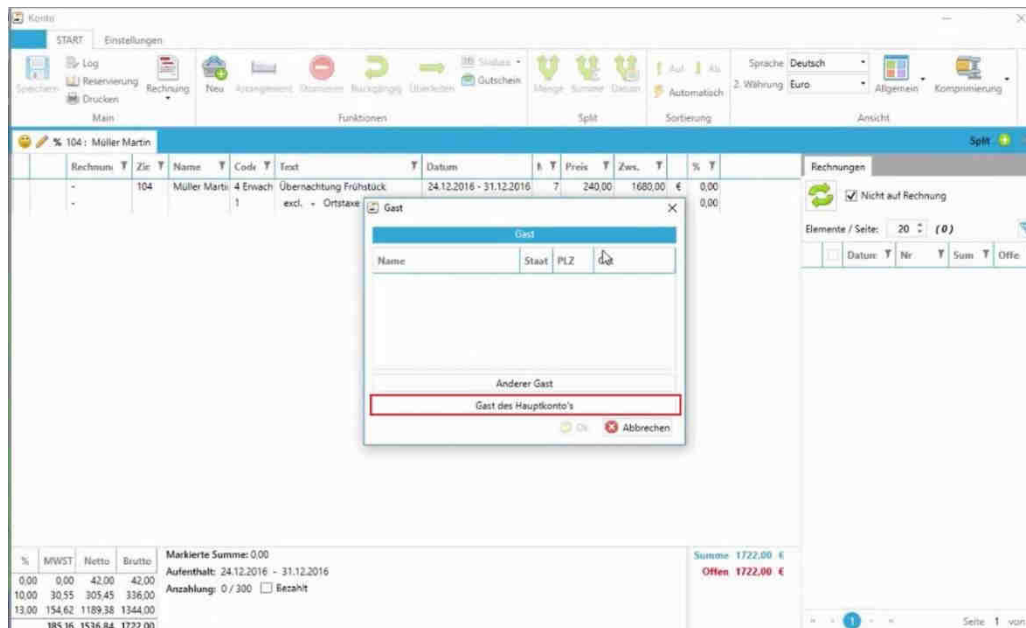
Konto

START Einstellungen

Speichern Log Reservierung Drucken Rechnung Neu Arrangement Stornieren Rückgängig Überleiten Status Gutschein Menge Summe Datum Auf Ab Automatisch Sprache Deutsch 2. Währung Euro Allgemein Komprimierung

Main Funktionen Split Sortierung Ansicht

% 104 : Müller Martin

Split

| | Rechnun | Zir | Name | Code | Text | Datum | A | Preis | Zws. | | % |
|---|---|---|---|---|---|---|---|---|---|---|---|
| | - | 104 | Müller Marti | 4 Erwach | Übernachtung Frühstück | 24.12.2016 - 31.12.2016 | 7 | 240,00 | 1680,00 | € | 0,00 |
| | - | | | 1 | excl. - Ortstaxe | | | | | | 0,00 |

Gast

Gast

| Name | Staat | PLZ | Ort |
|---|---|---|---|

Anderer Gast

Gast des Hauptkonto's

Ok Abbrechen

Rechnungen

Nicht auf Rechnung

Elemente / Seite: 20 (0)

| | Datum | Nr | Sum | Offe |
|---|---|---|---|---|

| % | MWST | Netto | Brutto |
|---|---|---|---|
| 0,00 | 0,00 | 42,00 | 42,00 |
| 10,00 | 30,55 | 305,45 | 336,00 |
| 13,00 | 154,62 | 1189,38 | 1344,00 |
| | 185,16 | 1536,84 | 1722,00 |

Markierte Summe: 0,00
Aufenthalt: 24.12.2016 - 31.12.2016
Anzahlung: 0 / 300 Bezahlt

Summe 1722,00 €
Offen 1722,00 €

Seite 1 von